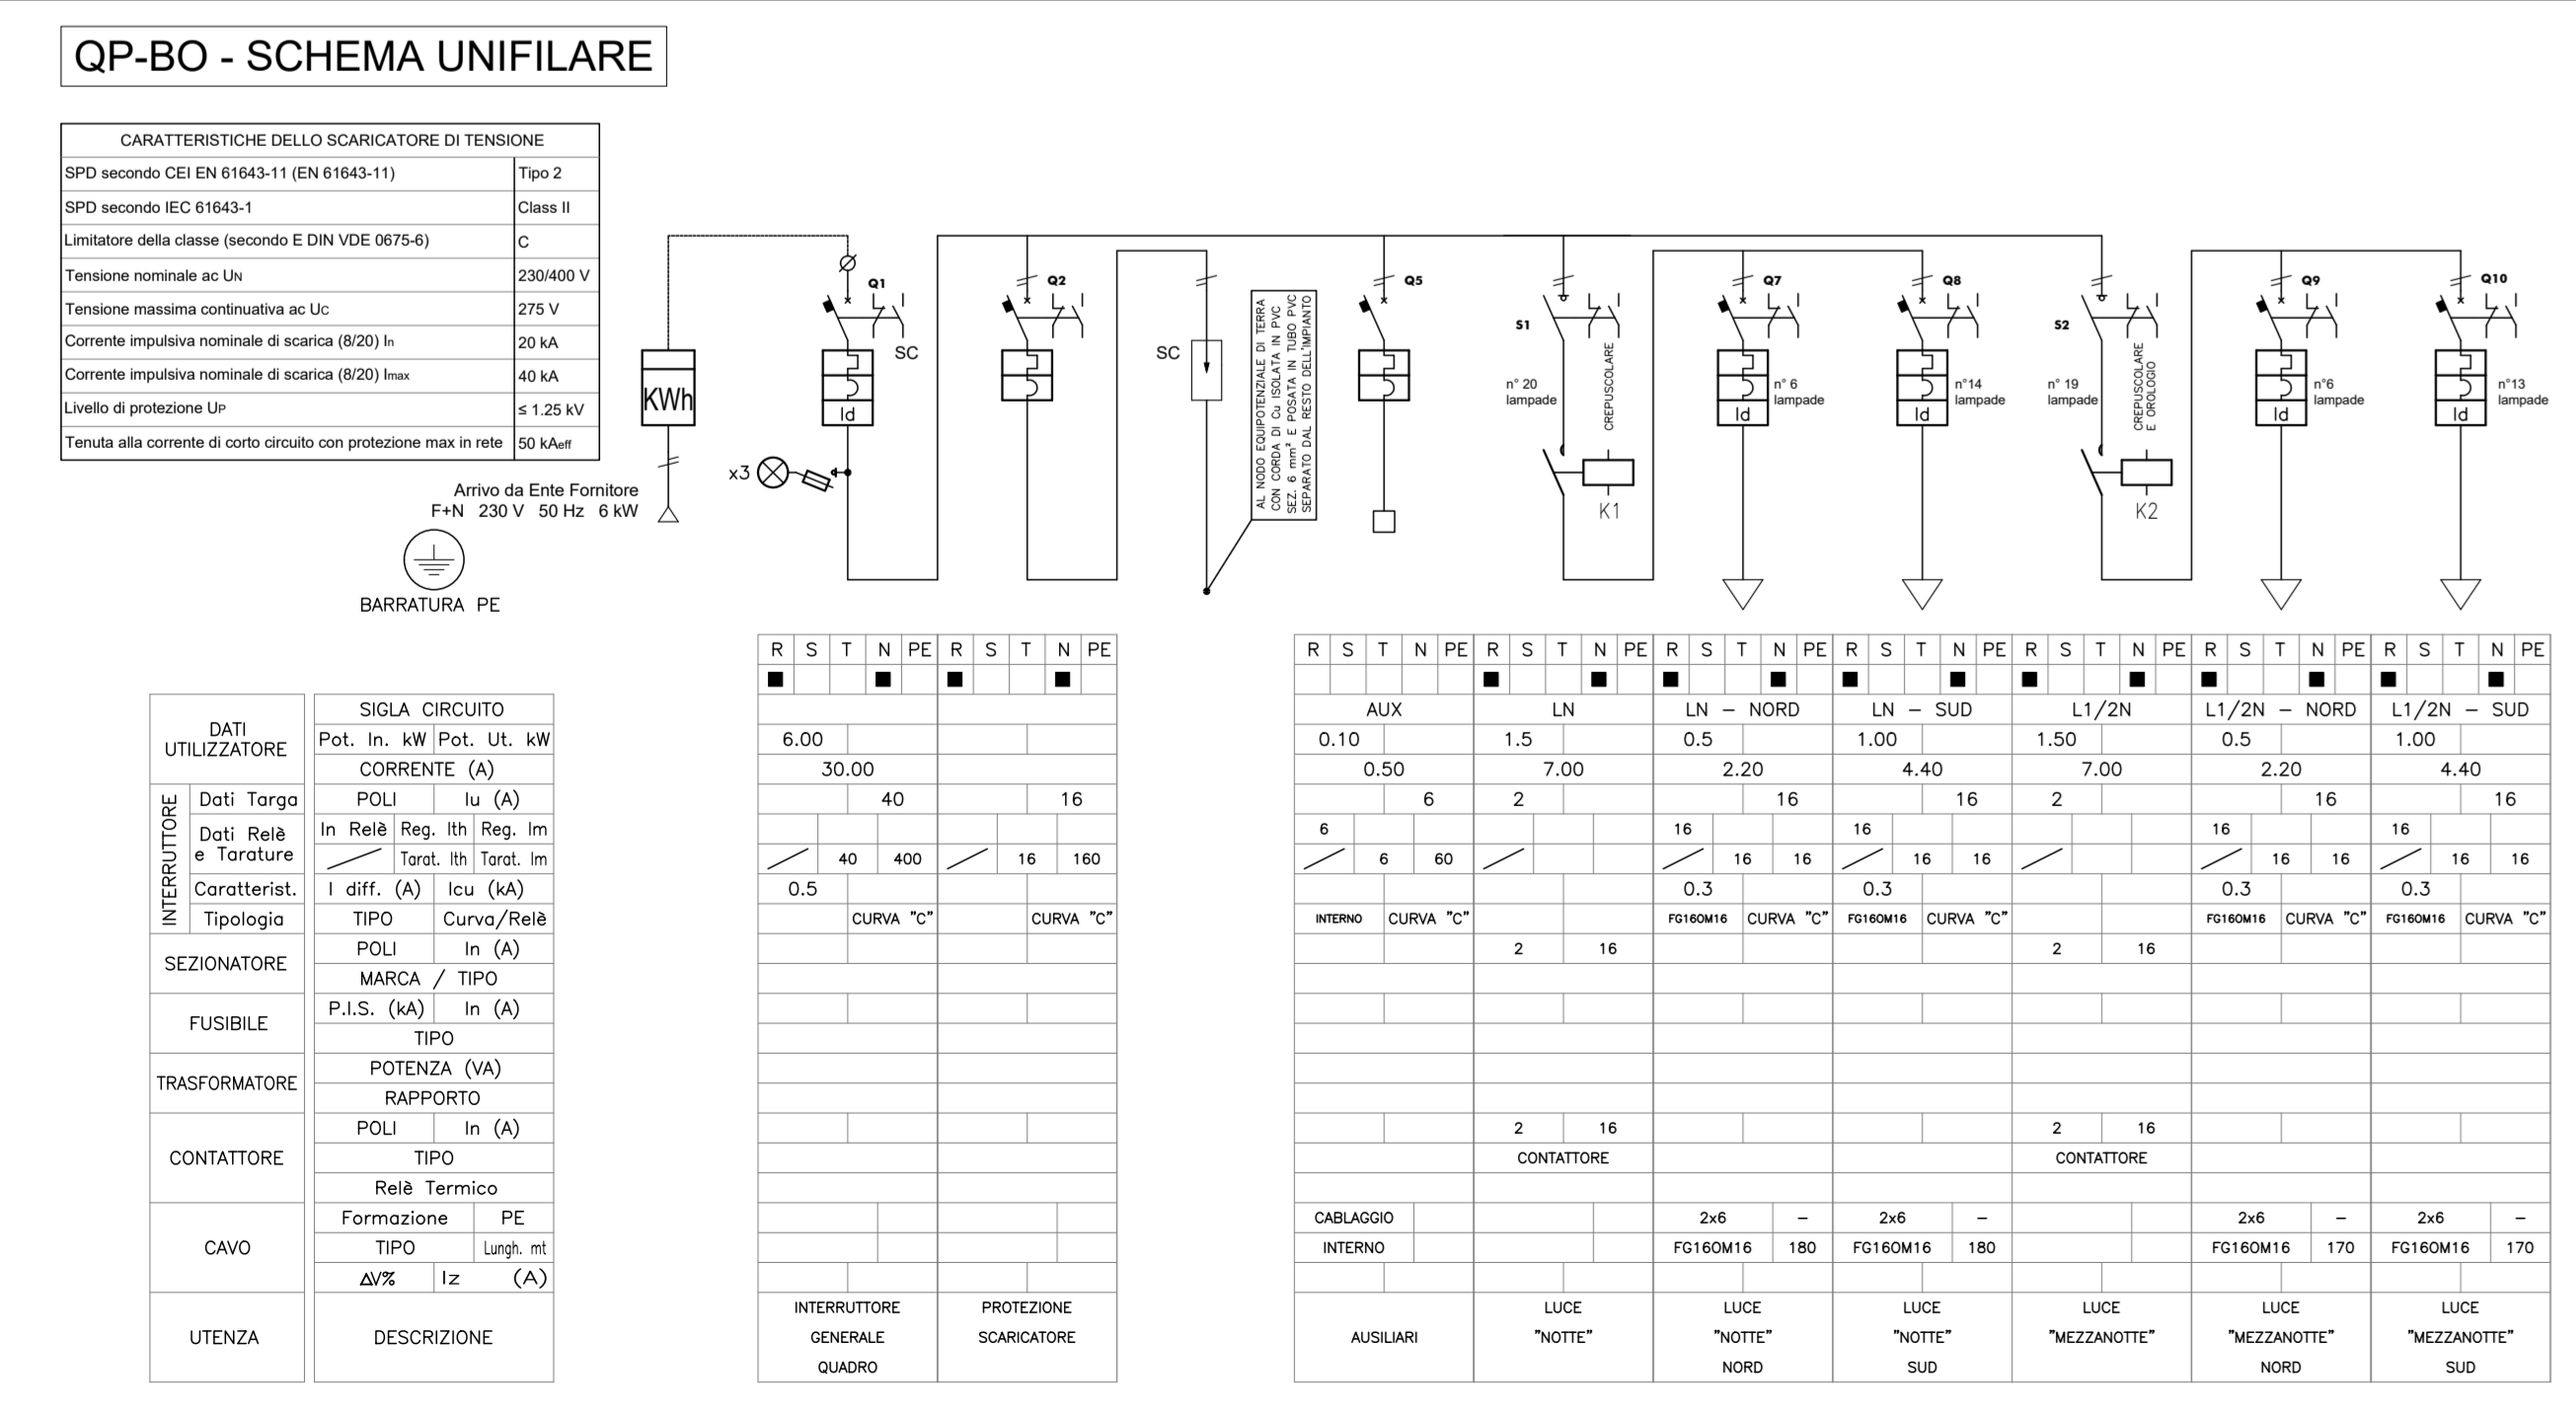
QP-BO - SCHEMA UNIFILARE

| CARATTERISTICHE DELLO SCARICATORE DI TENSIONE | |
|---|---|
| SPD secondo CEI EN 61643-11 (EN 61643-11) | Tipo 2 |
| SPD secondo IEC 61643-1 | Class II |
| Limitatore della classe (secondo E DIN VDE 0675-6) | C |
| Tensione nominale ac $U_N$ | 230/400 V |
| Tensione massima continuativa ac $U_C$ | 275 V |
| Corrente impulsiva nominale di scarica (8/20) $I_n$ | 20 kA |
| Corrente impulsiva nominale di scarica (8/20) $I_{max}$ | 40 kA |
| Livello di protezione $U_P$ | ≤ 1.25 kV |
| Tenuta alla corrente di corto circuito con protezione max in rete | 50 $kA_{eff}$ |

KWh

Arrivo da Ente Fornitore
F+N 230 V 50 Hz 6 kW

BARRATURA PE

x3

Q1 SC Id
Q2
SC
AL NODO EQUIPOTENZIALE DI TERRA CON CORDA DI Cu ISOLATA IN PVC SEZ. 6 mm² E POSATA IN TUBO PVC SEPARATO DAL RESTO DELL'IMPIANTO
Q5
S1 n° 20 lampade CREPUSCOLARE K1
Q7 Id n° 6 lampade
Q8 Id n°14 lampade
S2 n° 19 lampade CREPUSCOLARE E OROLOGIO K2
Q9 Id n°6 lampade
Q10 Id n°13 lampade

| | | R S T N PE (Q1) | R S T N PE (Q2) | R S T N PE | R S T N PE | R S T N PE | R S T N PE | R S T N PE | R S T N PE | R S T N PE |
|---|---|---|---|---|---|---|---|---|---|---|
| DATI UTILIZZATORE | SIGLA CIRCUITO | | | AUX | LN | LN – NORD | LN – SUD | L1/2N | L1/2N – NORD | L1/2N – SUD |
| | Pot. In. kW / Pot. Ut. kW | 6.00 | | 0.10 | 1.5 | 0.5 | 1.00 | 1.50 | 0.5 | 1.00 |
| | CORRENTE (A) | 30.00 | | 0.50 | 7.00 | 2.20 | 4.40 | 7.00 | 2.20 | 4.40 |
| INTERRUTTORE Dati Targa | POLI / Iu (A) | 40 | 16 | 6 | 2 | 16 | 16 | 2 | 16 | 16 |
| Dati Relè e Tarature | In Relè / Reg. Ith / Reg. Im | | | 6 | | 16 | 16 | | 16 | 16 |
| | Tarat. Ith / Tarat. Im | 40 400 | 16 160 | 6 60 | | 16 16 | 16 16 | | 16 16 | 16 16 |
| Caratterist. | I diff. (A) / Icu (kA) | 0.5 | | | | 0.3 | 0.3 | | 0.3 | 0.3 |
| Tipologia | TIPO / Curva/Relè | CURVA "C" | CURVA "C" | INTERNO CURVA "C" | | FG16OM16 CURVA "C" | FG16OM16 CURVA "C" | | FG16OM16 CURVA "C" | FG16OM16 CURVA "C" |
| SEZIONATORE | POLI / In (A) | | | | 2 16 | | | 2 16 | | |
| | MARCA / TIPO | | | | | | | | | |
| FUSIBILE | P.I.S. (kA) / In (A) | | | | | | | | | |
| | TIPO | | | | | | | | | |
| TRASFORMATORE | POTENZA (VA) | | | | | | | | | |
| | RAPPORTO | | | | | | | | | |
| CONTATTORE | POLI / In (A) | | | | 2 16 | | | 2 16 | | |
| | TIPO | | | | CONTATTORE | | | CONTATTORE | | |
| | Relè Termico | | | | | | | | | |
| CAVO | Formazione / PE | | | CABLAGGIO | | 2x6 – | 2x6 – | | 2x6 – | 2x6 – |
| | TIPO / Lungh. mt | | | INTERNO | | FG16OM16 180 | FG16OM16 180 | | FG16OM16 170 | FG16OM16 170 |
| | ΔV% / Iz (A) | | | | | | | | | |
| UTENZA | DESCRIZIONE | INTERRUTTORE GENERALE QUADRO | PROTEZIONE SCARICATORE | AUSILIARI | LUCE "NOTTE" | LUCE "NOTTE" NORD | LUCE "NOTTE" SUD | LUCE "MEZZANOTTE" | LUCE "MEZZANOTTE" NORD | LUCE "MEZZANOTTE" SUD |